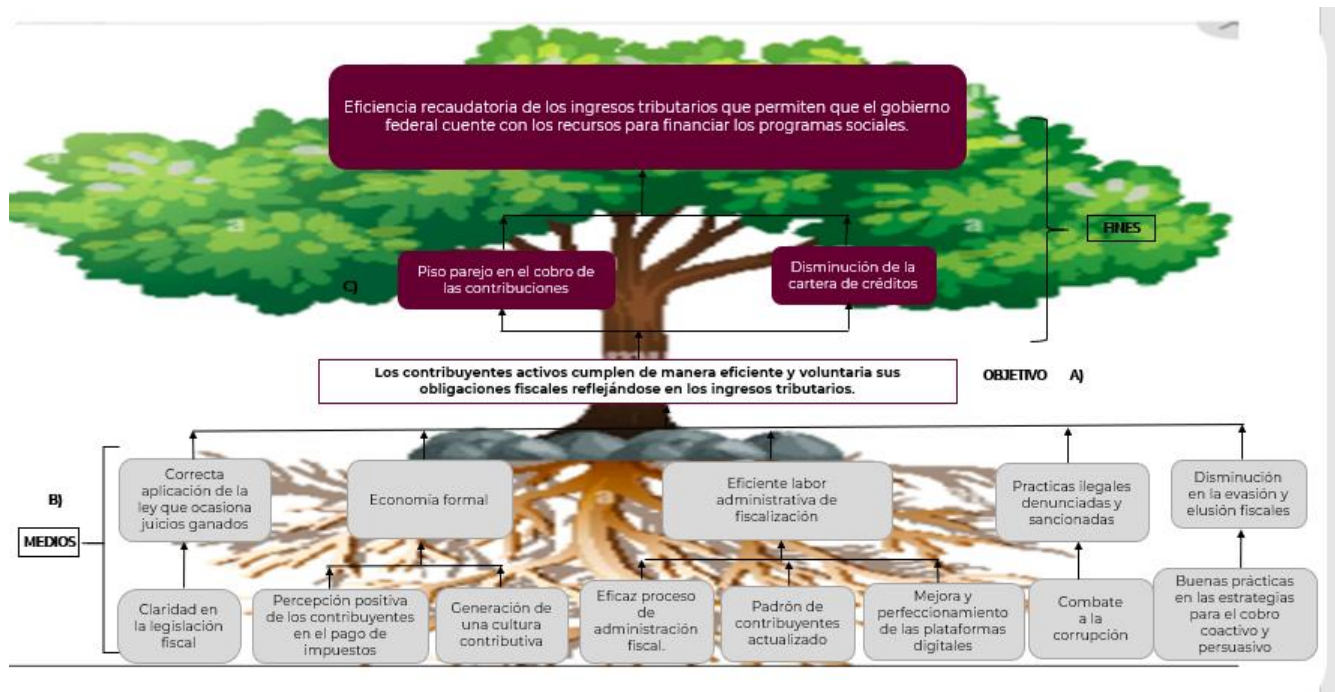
Eficiencia recaudatoria de los ingresos tributarios que permiten que el gobierno federal cuente con los recursos para financiar los programas sociales.

FINES

C)

Piso parejo en el cobro de las contribuciones

Disminución de la cartera de créditos

Los contribuyentes activos cumplen de manera eficiente y voluntaria sus obligaciones fiscales reflejándose en los ingresos tributarios.

OBJETIVO A)

B)

MEDIOS

Correcta aplicación de la ley que ocasiona juicios ganados

Economia formal

Eficiente labor administrativa de fiscalización

Practicas ilegales denunciadas y sancionadas

Disminución en la evasión y elusión fiscales

Claridad en la legislación fiscal

Percepción positiva de los contribuyentes en el pago de impuestos

Generación de una cultura contributiva

Eficaz proceso de administración fiscal.

Padrón de contribuyentes actualizado

Mejora y perfeccionamiento de las plataformas digitales

Combate a la corrupción

Buenas prácticas en las estrategias para el cobro coactivo y persuasivo